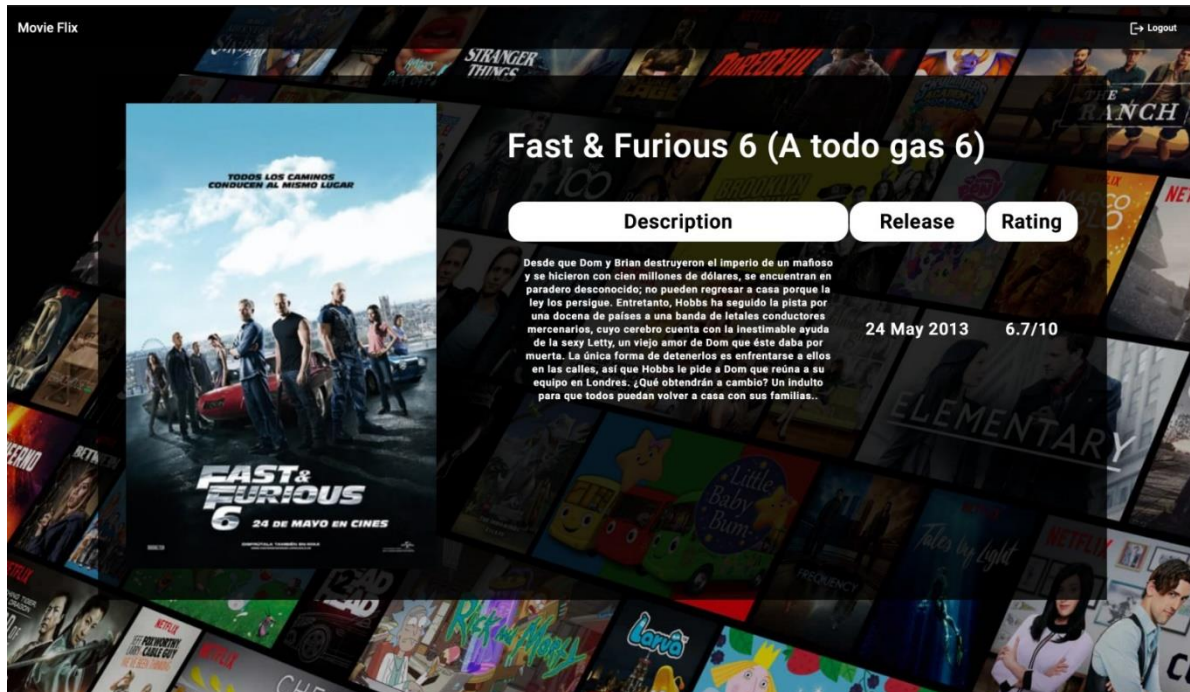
Movie Flix

Logout

TODOS LOS CAMINOS CONDUCEN AL MISMO LUGAR

FAST & FURIOUS 6

24 DE MAYO EN CINES

Fast & Furious 6 (A todo gas 6)

Description

Release

Rating

Desde que Dom y Brian destruyeron el imperio de un mafioso y se hicieron con cien millones de dólares, se encuentran en paradero desconocido; no pueden regresar a casa porque la ley los persigue. Entretanto, Hobbs ha seguido la pista por una docena de países a una banda de letales conductores mercenarios, cuyo cerebro cuenta con la inestimable ayuda de la sexy Letty, un viejo amor de Dom que éste daba por muerta. La única forma de detenerlos es enfrentarse a ellos en las calles, así que Hobbs le pide a Dom que reúna a su equipo en Londres. ¿Qué obtendrán a cambio? Un indulto para que todos puedan volver a casa con sus familias..

24 May 2013

6.7/10

STRANGER THINGS

DAREDEVIL

THE RANCH

NETFLIX

ELEMENTARY

Little Baby Bum

Tales by Light

NETFLIX

Rick and Morty

Larva

NETFLIX